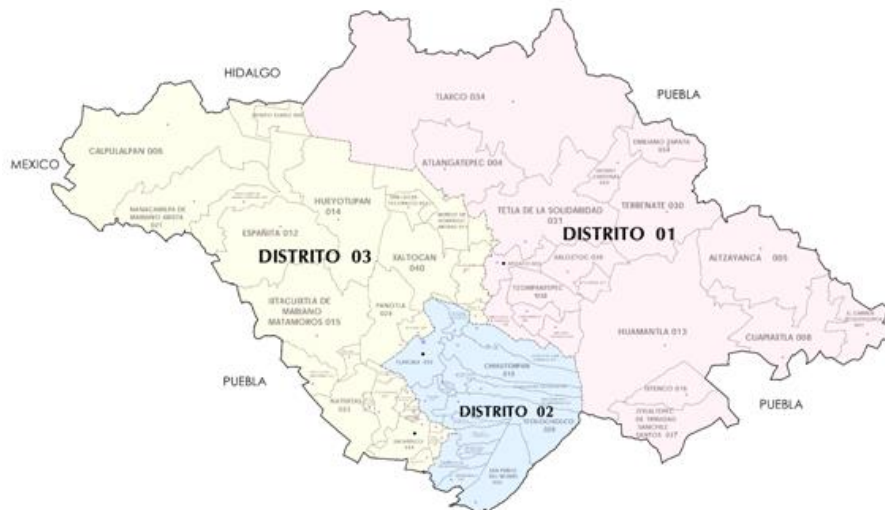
HIDALGO

PUEBLA

MEXICO

CALPULALPAN 006

TLAXCO 034

ATLANGATEPEC 004

EMILIANO ZAPATA 009

TERRENATE 030

TETLA DE LA SOLIDARIDAD 031

DISTRITO 01

ALTZAYANCA 005

HUEYOTLIPAN 014

ESPAÑITA 012

NANACAMILPA DE MARIANO ARISTA 021

DISTRITO 03

XALTOCAN 040

IXTACUIXTLA DE MARIANO MATAMOROS 015

PANOTLA 024

XALOZTOC 039

TZOMPANTEPEC 038

HUAMANTLA 013

CUAPIAXTLA 008

TLAXCALA 033

CHIAUTEMPAN 010

DISTRITO 02

TETLANOHCAN 028

IXTENCO 016

ZITLALTEPEC DE TRINIDAD SANCHEZ SANTOS 037

PUEBLA

NATIVITAS 023

ZACATELCO 044

SAN PABLO DEL MONTE 025

PUEBLA

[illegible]